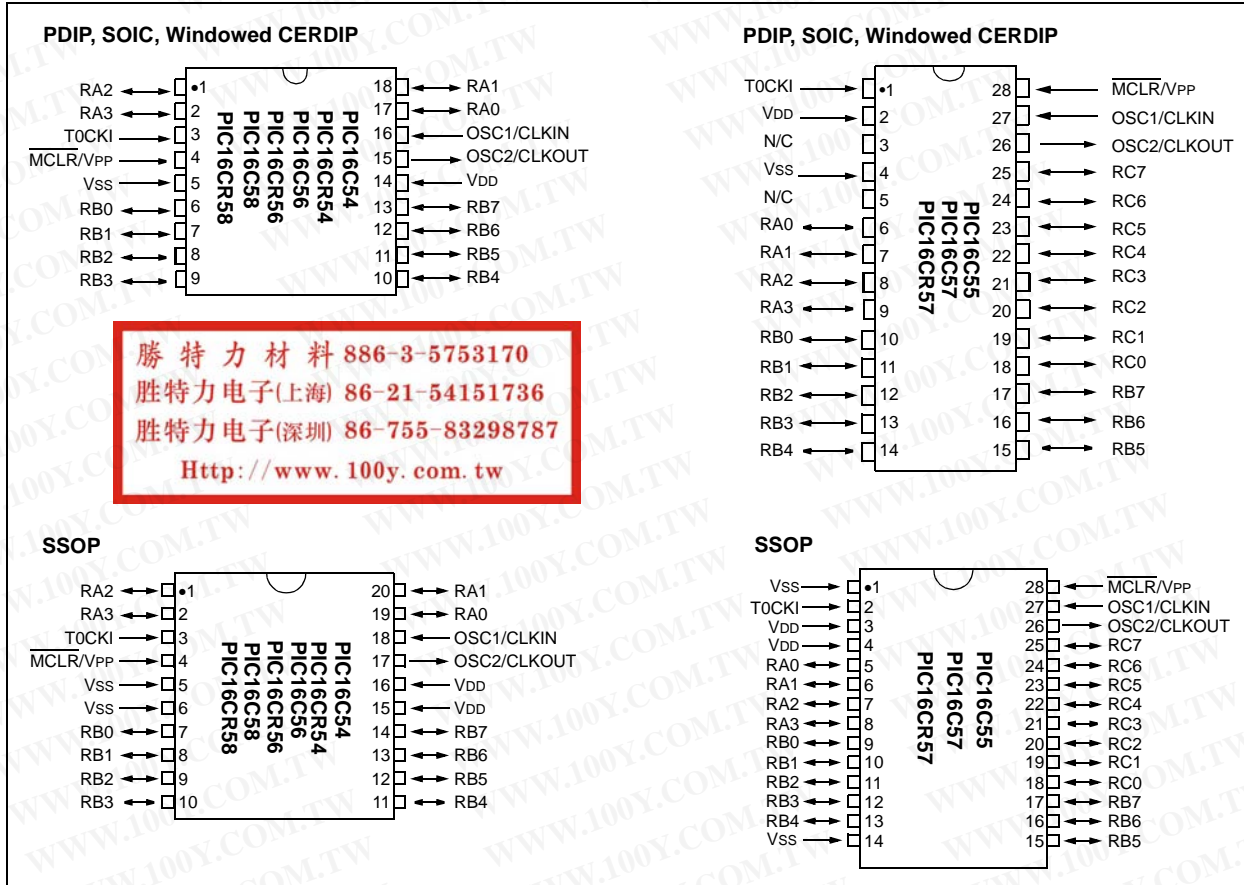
PDIP, SOIC, Windowed CERDIP

RA2 1
RA3 2
T0CKI 3
$\overline{MCLR}$/VPP 4
VSS 5
RB0 6
RB1 7
RB2 8
RB3 9
18 RA1
17 RA0
16 OSC1/CLKIN
15 OSC2/CLKOUT
14 VDD
13 RB7
12 RB6
11 RB5
10 RB4

PIC16C54
PIC16CR54
PIC16C56
PIC16CR56
PIC16C58
PIC16CR58

PDIP, SOIC, Windowed CERDIP

T0CKI 1
VDD 2
N/C 3
VSS 4
N/C 5
RA0 6
RA1 7
RA2 8
RA3 9
RB0 10
RB1 11
RB2 12
RB3 13
RB4 14
28 $\overline{MCLR}$/VPP
27 OSC1/CLKIN
26 OSC2/CLKOUT
25 RC7
24 RC6
23 RC5
22 RC4
21 RC3
20 RC2
19 RC1
18 RC0
17 RB7
16 RB6
15 RB5

PIC16C55
PIC16C57
PIC16CR57

勝 特 力 材 料 886-3-5753170
胜特力电子(上海) 86-21-54151736
胜特力电子(深圳) 86-755-83298787
Http://www.100y.com.tw

SSOP

RA2 1
RA3 2
T0CKI 3
$\overline{MCLR}$/VPP 4
VSS 5
VSS 6
RB0 7
RB1 8
RB2 9
RB3 10
20 RA1
19 RA0
18 OSC1/CLKIN
17 OSC2/CLKOUT
16 VDD
15 VDD
14 RB7
13 RB6
12 RB5
11 RB4

PIC16C54
PIC16CR54
PIC16C56
PIC16CR56
PIC16C58
PIC16CR58

SSOP

VSS 1
T0CKI 2
VDD 3
VDD 4
RA0 5
RA1 6
RA2 7
RA3 8
RB0 9
RB1 10
RB2 11
RB3 12
RB4 13
VSS 14
28 $\overline{MCLR}$/VPP
27 OSC1/CLKIN
26 OSC2/CLKOUT
25 RC7
24 RC6
23 RC5
22 RC4
21 RC3
20 RC2
19 RC1
18 RC0
17 RB7
16 RB6
15 RB5

PIC16C55
PIC16C57
PIC16CR57